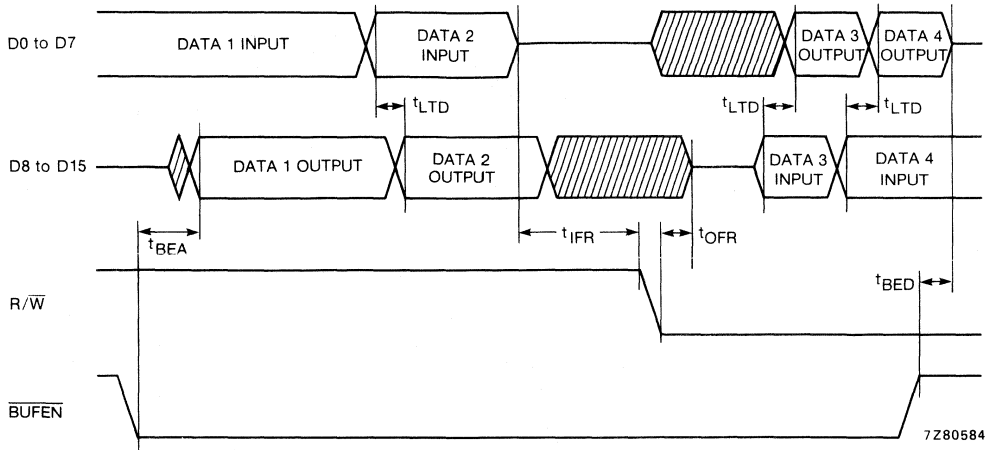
D0 to D7

DATA 1 INPUT

DATA 2 INPUT

DATA 3 OUTPUT

DATA 4 OUTPUT

$t_{LTD}$

$t_{LTD}$

$t_{LTD}$

D8 to D15

DATA 1 OUTPUT

DATA 2 OUTPUT

DATA 3 INPUT

DATA 4 INPUT

$t_{BEA}$

$t_{IFR}$

$t_{OFR}$

$R/\overline{W}$

$t_{BED}$

$\overline{BUFEN}$

7Z80584